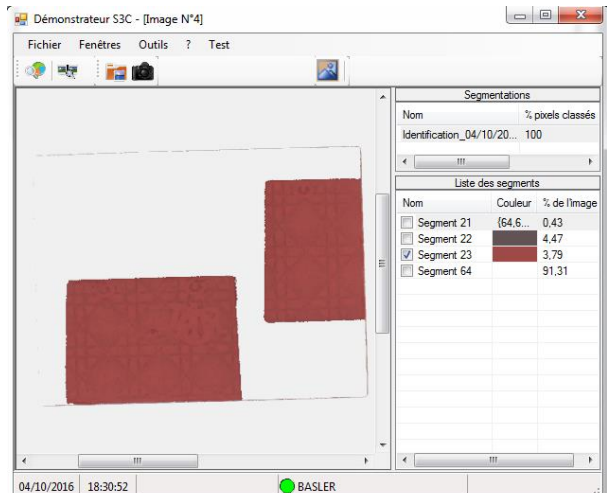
Démonstrateur S3C - [Image N°4]

Fichier Fenêtres Outils ? Test

Segmentations

| Nom | % pixels classés |
|---|---|
| Identification_04/10/20... | 100 |

Liste des segments

| Nom | Couleur | % de l'image |
|---|---|---|
| Segment 21 | {64,6... | 0,43 |
| Segment 22 | | 4,47 |
| Segment 23 | | 3,79 |
| Segment 64 | | 91,31 |

04/10/2016 18:30:52 BASLER